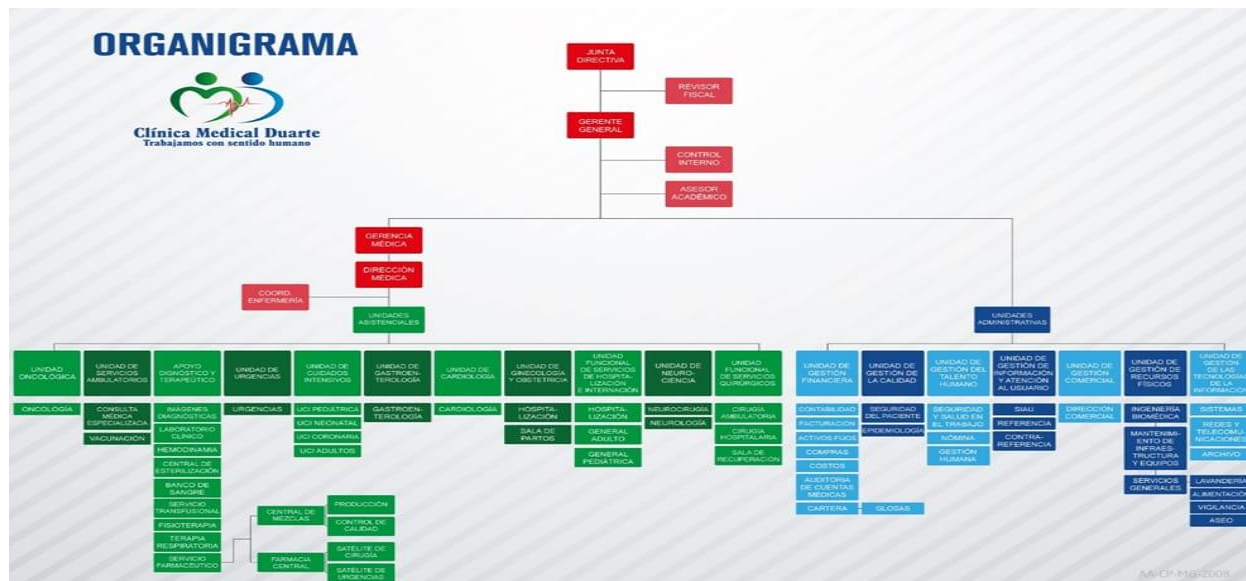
ORGANIGRAMA

Clínica Medical Duarte
Trabajamos con sentido humano

JUNTA DIRECTIVA

REVISOR FISCAL

GERENTE GENERAL

CONTROL INTERNO

ASESOR ACADÉMICO

GERENCIA MÉDICA

DIRECCIÓN MÉDICA

COORD. ENFERMERÍA

UNIDADES ASISTENCIALES

UNIDADES ADMINISTRATIVAS

UNIDAD ONCOLÓGICA
ONCOLOGÍA

UNIDAD DE SERVICIOS AMBULATORIOS
CONSULTA MÉDICA ESPECIALIZADA
VACUNACIÓN

APOYO DIAGNÓSTICO Y TERAPÉUTICO
IMÁGENES DIAGNÓSTICAS
LABORATORIO CLÍNICO
HEMODINAMIA
CENTRAL DE ESTERILIZACIÓN
BANCO DE SANGRE
SERVICIO TRANSFUSIONAL
FISIOTERAPIA
TERAPIA RESPIRATORIA
SERVICIO FARMACÉUTICO

CENTRAL DE MEZCLAS
PRODUCCIÓN
CONTROL DE CALIDAD

FARMACIA CENTRAL
SATELITE DE CIRUGÍA
SATELITE DE URGENCIAS

UNIDAD DE URGENCIAS
URGENCIAS

UNIDAD DE CUIDADOS INTENSIVOS
UCI PEDIATRICA
UCI NEONATAL
UCI CORONARIA
UCI ADULTOS

UNIDAD DE GASTROENTEROLOGÍA
GASTROENTEROLOGÍA

UNIDAD DE CARDIOLOGÍA
CARDIOLOGÍA

UNIDAD DE GINECOLOGÍA Y OBSTETRICIA
HOSPITALIZACIÓN
SALA DE PARTOS

UNIDAD FUNCIONAL DE SERVICIOS DE HOSPITALIZACIÓN E INTERNACIÓN
HOSPITALIZACIÓN
GENERAL ADULTO
GENERAL PEDIÁTRICA

UNIDAD DE NEUROCIENCIA
NEUROCIRUGÍA
NEUROLOGÍA

UNIDAD FUNCIONAL DE SERVICIOS QUIRÚRGICOS
CIRUGÍA AMBULATORIA
CIRUGÍA HOSPITALARIA
SALA DE RECUPERACIÓN

UNIDAD DE GESTIÓN FINANCIERA
CONTABILIDAD
FACTURACIÓN
ACTIVOS FIJOS
COMPRAS
COSTOS
AUDITORIA DE CUENTAS MÉDICAS
CARTERA
GLOSAS

UNIDAD DE GESTIÓN DE LA CALIDAD
SEGURIDAD DEL PACIENTE
EPIDEMIOLOGÍA

UNIDAD DE GESTIÓN DEL TALENTO HUMANO
SEGURIDAD Y SALUD EN EL TRABAJO
NÓMINA
GESTIÓN HUMANA

UNIDAD DE GESTIÓN DE INFORMACIÓN Y ATENCIÓN AL USUARIO
SIAU
REFERENCIA
CONTRA-REFERENCIA

UNIDAD DE GESTIÓN COMERCIAL
DIRECCIÓN COMERCIAL

UNIDAD DE GESTIÓN DE RECURSOS FÍSICOS
INGENIERÍA BIOMÉDICA
MANTENIMIENTO DE INFRAESTRUCTURA Y EQUIPOS
SERVICIOS GENERALES

UNIDAD DE GESTIÓN DE LAS TECNOLOGÍAS DE LA INFORMACIÓN
SISTEMAS
REDES Y TELECOMUNICACIONES
ARCHIVO
LAVANDERÍA
ALIMENTACIÓN
VIGILANCIA
ASEO

AA-CP-MG-2008